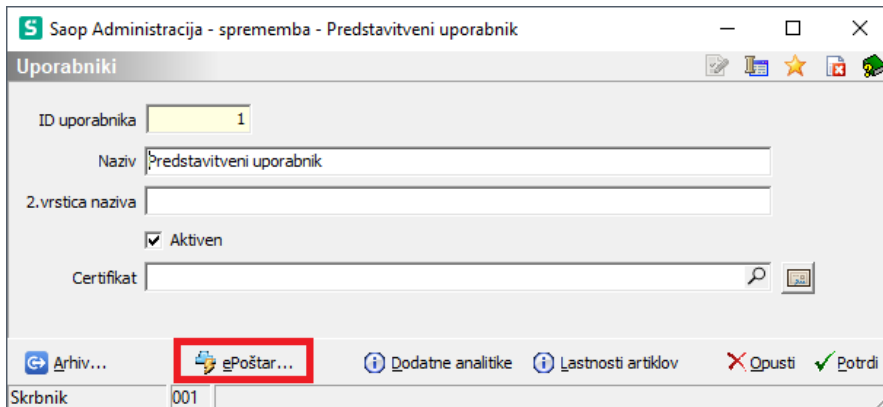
S Saop Administracija - sprememba - Predstavitveni uporabnik

Uporabniki

ID uporabnika 1

Naziv Predstavitveni uporabnik

2.vrstica naziva

Aktiven

Certifikat

Arhiv... ePoštar... Dodatne analitike Lastnosti artiklov Opusti Potrdi

Skrbnik 001